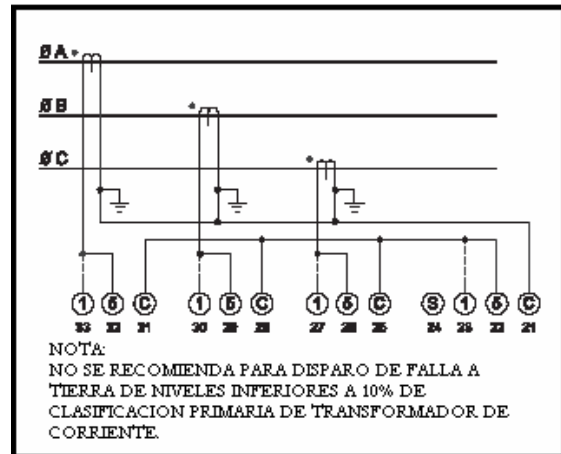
ØA
ØB
ØC

1 5 C 1 5 C 1 5 C S 1 5 C
33 32 31 30 29 28 27 26 25 24 23 22 21

NOTA:
NO SE RECOMIENDA PARA DISPARO DE FALLA A TIERRA DE NIVELES INFERIORES A 10% DE CLASIFICACION PRIMARIA DE TRANSFORMADOR DE CORRIENTE.